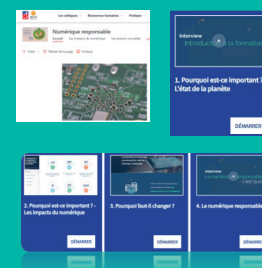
Les collègues · Ressources humaines · Pratique

Numérique responsable

Interview
Introduction à la formation

1. Pourquoi est-ce important ?
L'état de la planète

DÉMARRER

2. Pourquoi est-ce important ? - Les impacts du numérique

DÉMARRER

3. Pourquoi faut-il changer ?

DÉMARRER

Interview
Le numérique responsable c'est quoi ?

4. Le numérique responsable

DÉMARRER